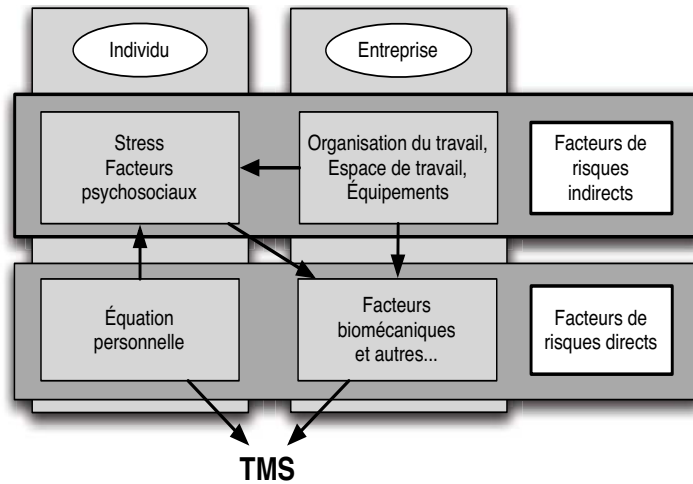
Individu

Entreprise

Stress
Facteurs
psychosociaux

Organisation du travail,
Espace de travail,
Équipements

Facteurs de
risques
indirects

Équation
personnelle

Facteurs
biomécaniques
et autres...

Facteurs de
risques directs

TMS